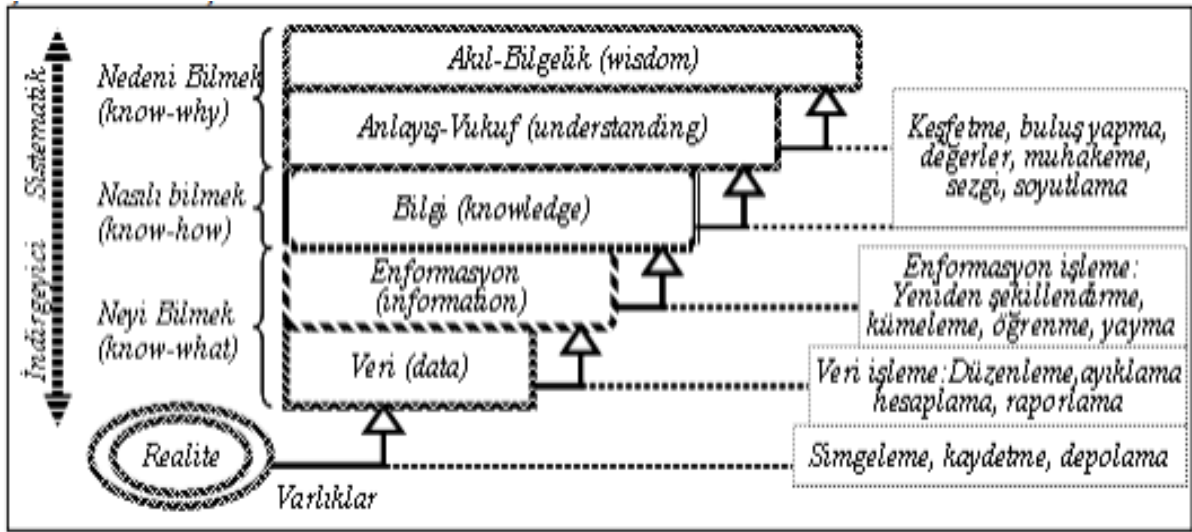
Sistematik

İndirgeyici

Nedeni Bilmek (know-why)

Nasılı bilmek (know-how)

Neyi Bilmek (know-what)

Akıl-Bilgelik (wisdom)

Anlayış-Vukuf (understanding)

Bilgi (knowledge)

Enformasyon (information)

Veri (data)

Realite

Varlıklar

Keşfetme, buluş yapma, değerler, muhakeme, sezgi, soyutlama

Enformasyon işleme: Yeniden şekillendirme, kümeleme, öğrenme, yayma

Veri işleme: Düzenleme, ayıklama hesaplama, raporlama

Simgeleme, kaydetme, depolama